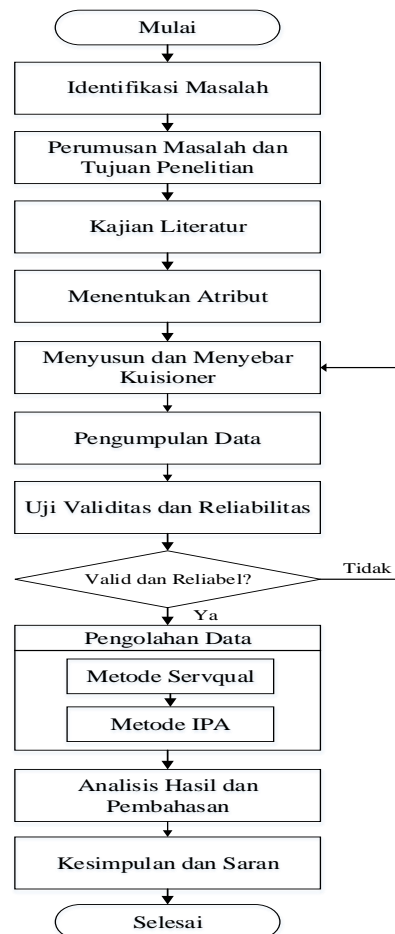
Mulai

Identifikasi Masalah

Perumusan Masalah dan Tujuan Penelitian

Kajian Literatur

Menentukan Atribut

Menyusun dan Menyebar Kuisioner

Pengumpulan Data

Uji Validitas dan Reliabilitas

Valid dan Reliabel?

Tidak

Ya

Pengolahan Data

Metode Servqual

Metode IPA

Analisis Hasil dan Pembahasan

Kesimpulan dan Saran

Selesai